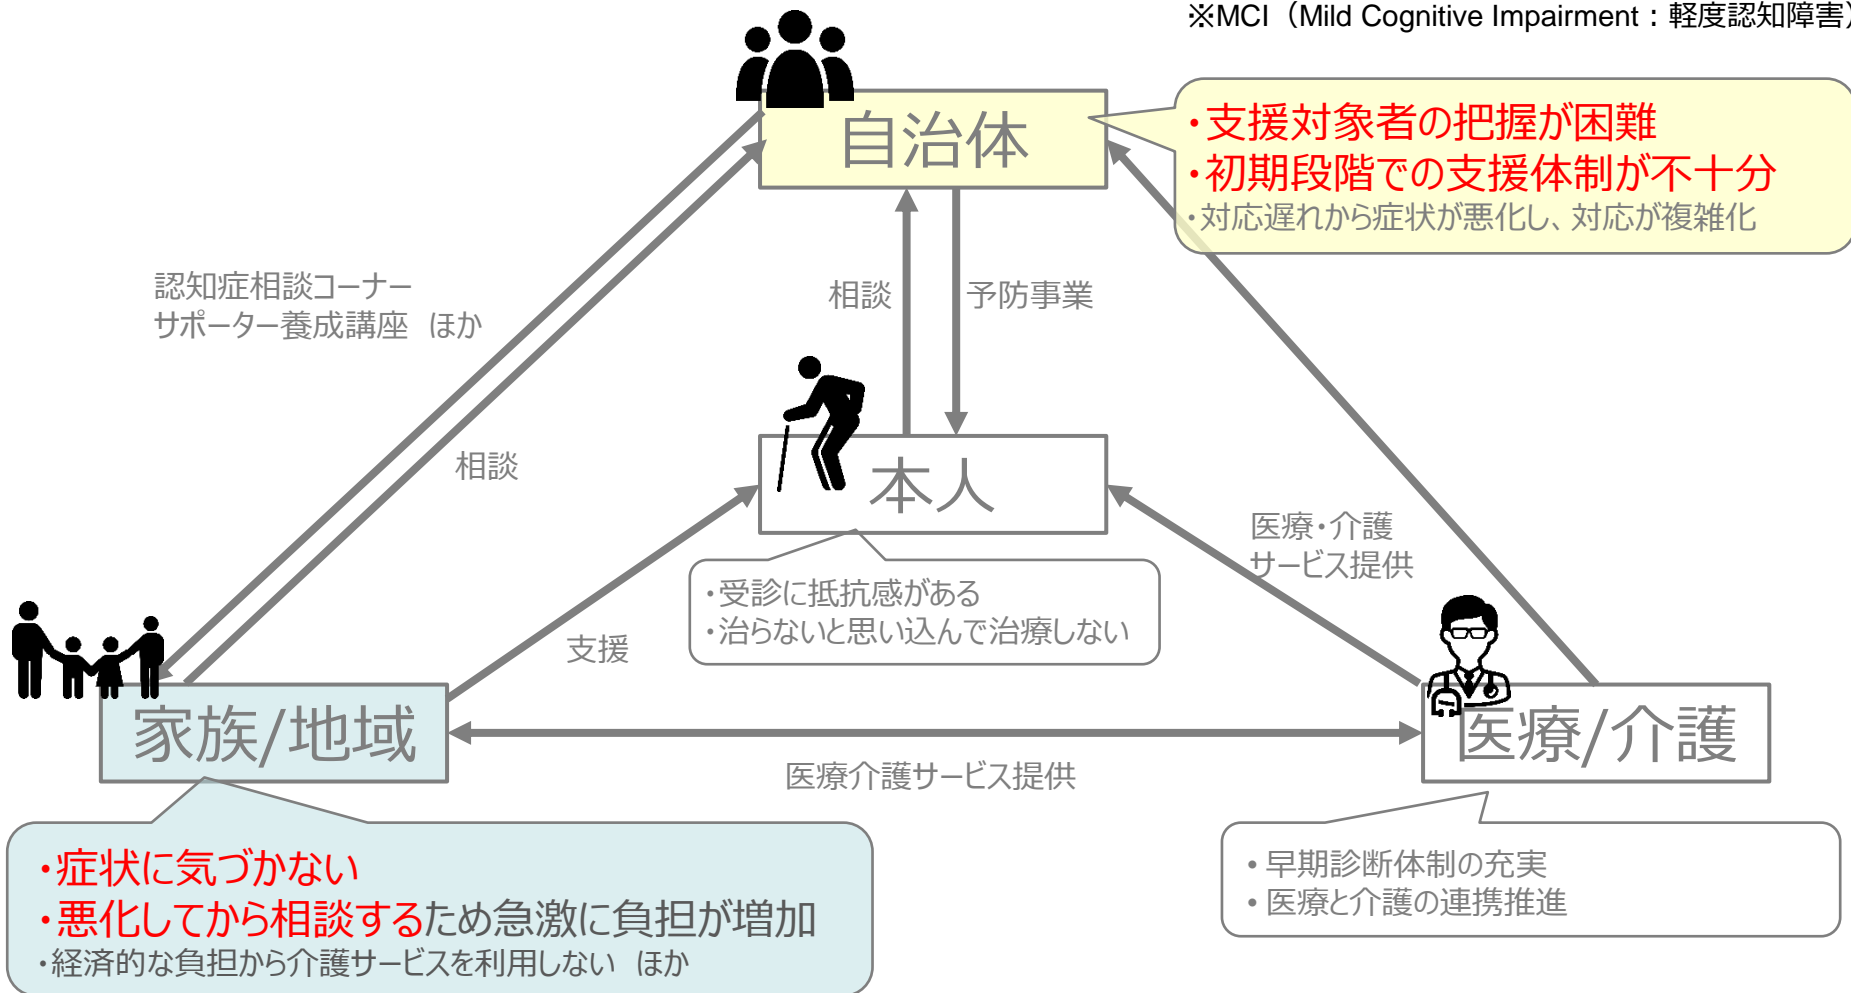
※MCI（Mild Cognitive Impairment：軽度認知障害）

自治体

・支援対象者の把握が困難
・初期段階での支援体制が不十分
・対応遅れから症状が悪化し、対応が複雑化

認知症相談コーナー
サポーター養成講座　ほか

相談

相談

予防事業

本人

・受診に抵抗感がある
・治らないと思い込んで治療しない

支援

医療・介護
サービス提供

家族/地域

医療/介護

医療介護サービス提供

・症状に気づかない
・悪化してから相談するため急激に負担が増加
・経済的な負担から介護サービスを利用しない　ほか

• 早期診断体制の充実
• 医療と介護の連携推進